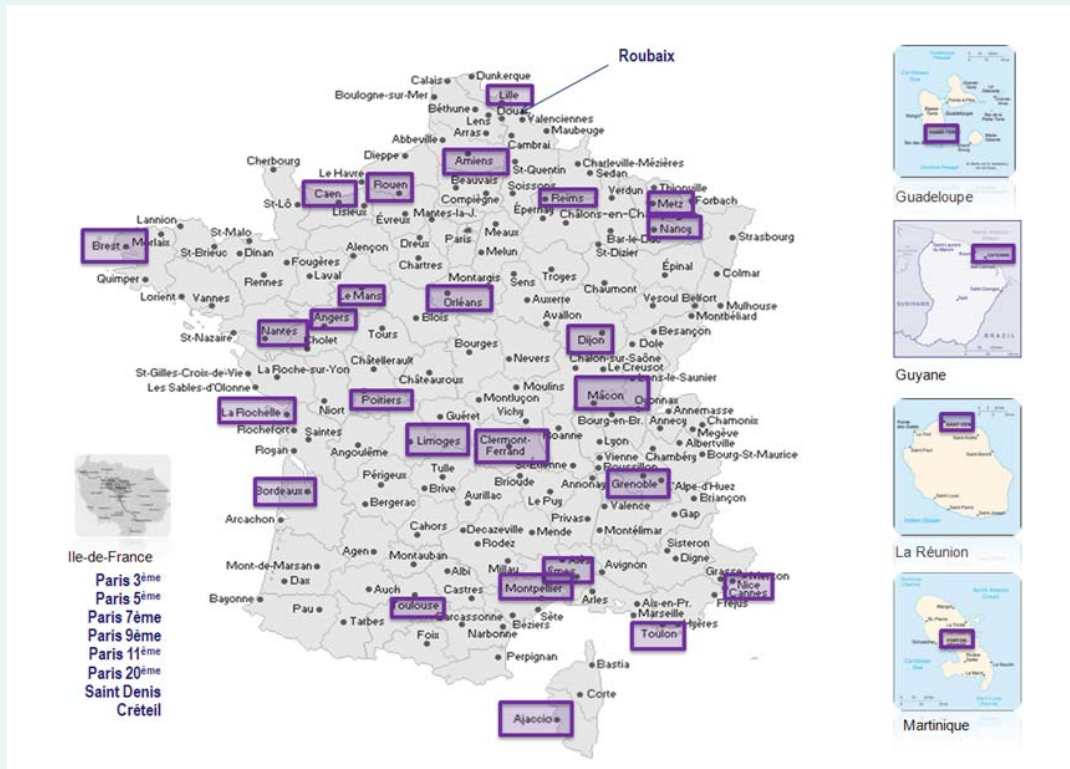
Roubaix

Calais, Dunkerque, Boulogne-sur-Mer, Lille, Béthune, Douai, Lens, Valenciennes, Arras, Maubeuge, Abbeville, Cambrai, Cherbourg, Dieppe, Amiens, St-Quentin, Charleville-Mézières, Sedan, Le Havre, Rouen, Beauvais, Soissons, Caen, Compiègne, Reims, Verdun, Thionville, Forbach, St-Lô, Lisieux, Évreux, Mantes-la-J., Épernay, Châlons-en-Ch., Metz, Nancy, Lannion, St-Malo, Brest, Morlaix, St-Brieuc, Dinan, Paris, Meaux, Bar-le-Duc, Strasbourg, Alençon, Dreux, Melun, St-Dizier, Quimper, Fougères, Laval, Chartres, Troyes, Épinal, Colmar, Lorient, Vannes, Rennes, Montargis, Sens, Chaumont, Le Mans, Orléans, Vesoul, Belfort, Mulhouse, Auxerre, Montbéliard, St-Nazaire, Angers, Blois, Avallon, Nantes, Cholet, Tours, Dijon, Besançon, Dole, Bourges, Nevers, Chalon-sur-Saône, Châtellerault, Le Creusot, St-Gilles-Croix-de-Vie, La Roche-sur-Yon, Lons-le-Saunier, Les Sables-d'Olonne, Châteauroux, Moulins, Montluçon, Mâcon, Oyonnax, Poitiers, Annemasse, Niort, Guéret, Vichy, Bourg-en-Br., Annecy, Chamonix, La Rochelle, Limoges, Clermont-Ferrand, Roanne, Megève, Rochefort, Saintes, Lyon, Albertville, Royan, Angoulême, St-Étienne, Vienne, Chambéry, Bourg-St-Maurice, Tulle, Roussillon, Périgueux, Brive, Brioude, Annonay, Grenoble, Alpe-d'Huez, Bordeaux, Aurillac, Le Puy, Valence, Briançon, Bergerac, Privas, Gap, Arcachon, Cahors, Decazeville, Mende, Montélimar, Rodez, Sisteron, Agen, Montauban, Avignon, Digne, Mont-de-Marsan, Albi, Millau, Alès, Nîmes, Grasse, Nice, Menton, Dax, Auch, Castres, Montpellier, Arles, Cannes, Bayonne, Toulouse, Aix-en-Pr., Fréjus, Pau, Tarbes, Carcassonne, Béziers, Sète, Marseille, Foix, Narbonne, Toulon, Hyères, Perpignan, Bastia, Corte, Ajaccio

Ile-de-France
Paris 3ème
Paris 5ème
Paris 7ème
Paris 9ème
Paris 11ème
Paris 20ème
Saint Denis
Créteil

Guadeloupe
Guyane
SURINAME
BRAZIL
CAYENNE
La Réunion
SAINT-DENIS
Martinique
FORT-DE-FRANCE
POINTE-À-PITRE